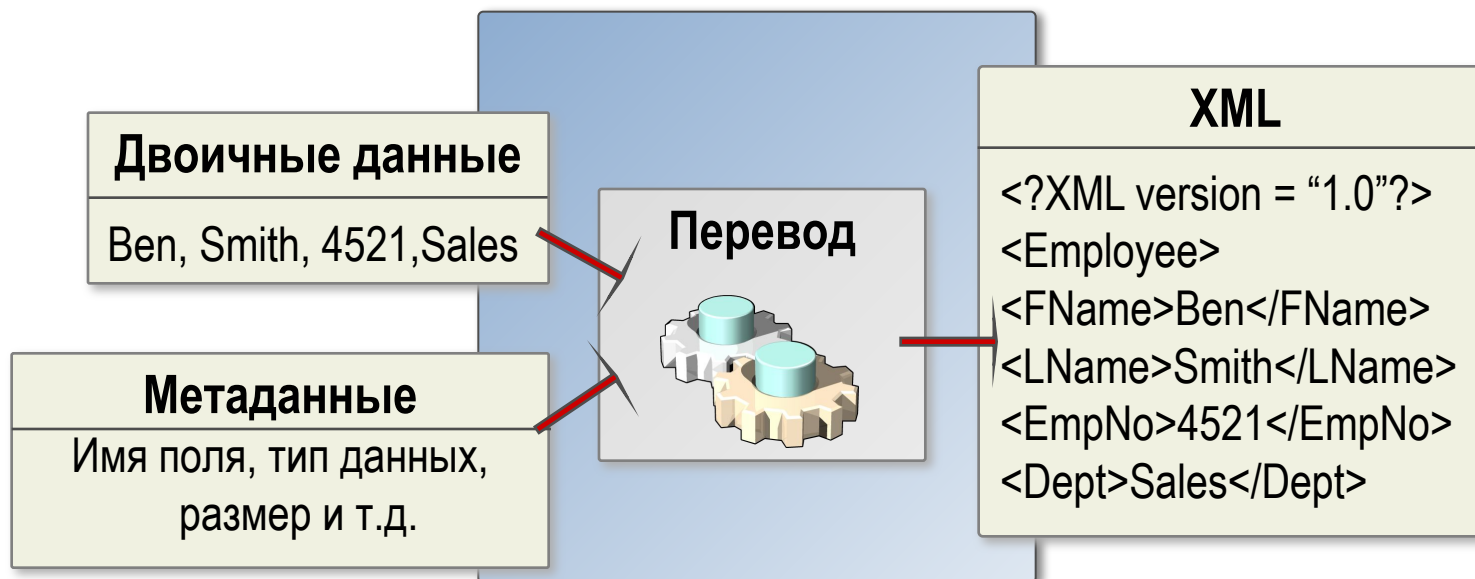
Двоичные данные

Ben, Smith, 4521,Sales

Метаданные

Имя поля, тип данных, размер и т.д.

Перевод

XML

<?XML version = “1.0”?>
<Employee>
<FName>Ben</FName>
<LName>Smith</LName>
<EmpNo>4521</EmpNo>
<Dept>Sales</Dept>